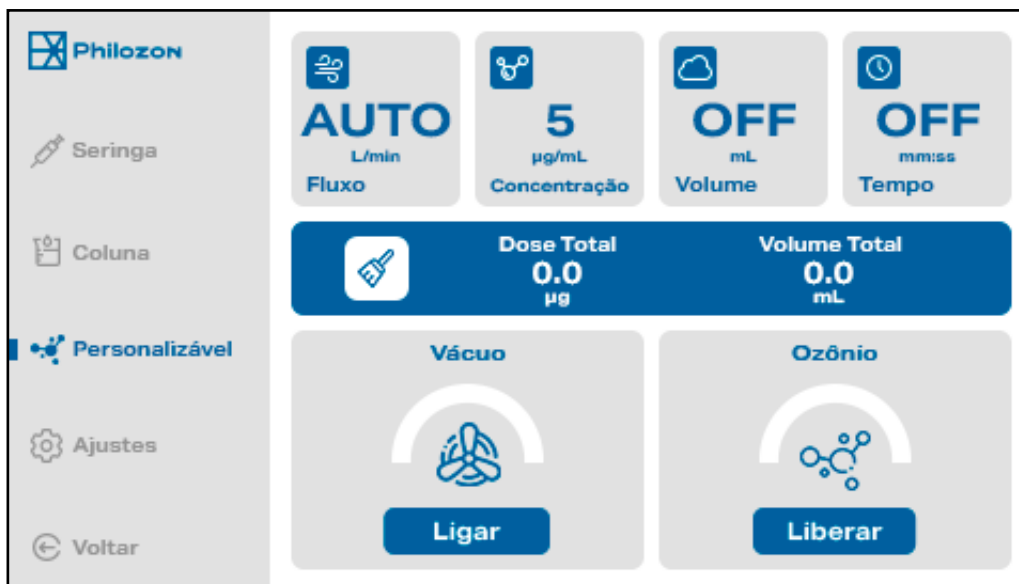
Philozon

Seringa

Coluna

Personalizável

Ajustes

Voltar

AUTO
L/min
Fluxo

5
μg/mL
Concentração

OFF
mL
Volume

OFF
mm:ss
Tempo

Dose Total
0.0
μg

Volume Total
0.0
mL

Vácuo

Ligar

Ozônio

Liberar